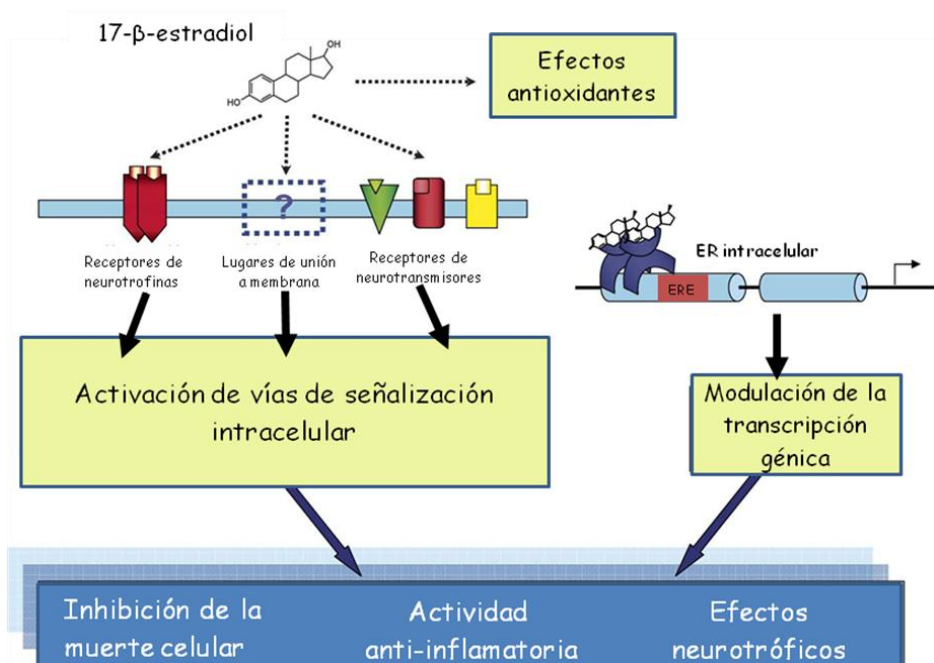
17-β-estradiol

OH

HO

Efectos antioxidantes

?

Receptores de neurotrofinas

Lugares de unión a membrana

Receptores de neurotransmisores

ER intracelular

ERE

Activación de vías de señalización intracelular

Modulación de la transcripción génica

Inhibición de la muerte celular

Actividad anti-inflamatoria

Efectos neurotróficos